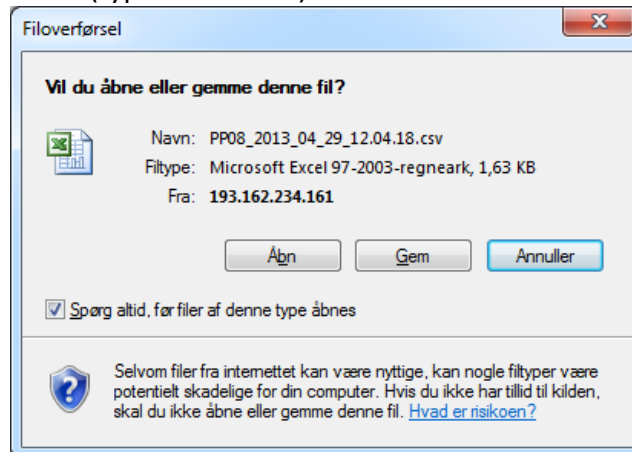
Filoverførsel

Vil du åbne eller gemme denne fil?

Navn: PP08_2013_04_29_12.04.18.csv
Filtype: Microsoft Excel 97-2003-regneark, 1,63 KB
Fra: 193.162.234.161

Åbn Gem Annuller

Spørg altid, før filer af denne type åbnes

Selvom filer fra internettet kan være nyttige, kan nogle filtyper være potentielt skadelige for din computer. Hvis du ikke har tillid til kilden, skal du ikke åbne eller gemme denne fil. Hvad er risikoen?